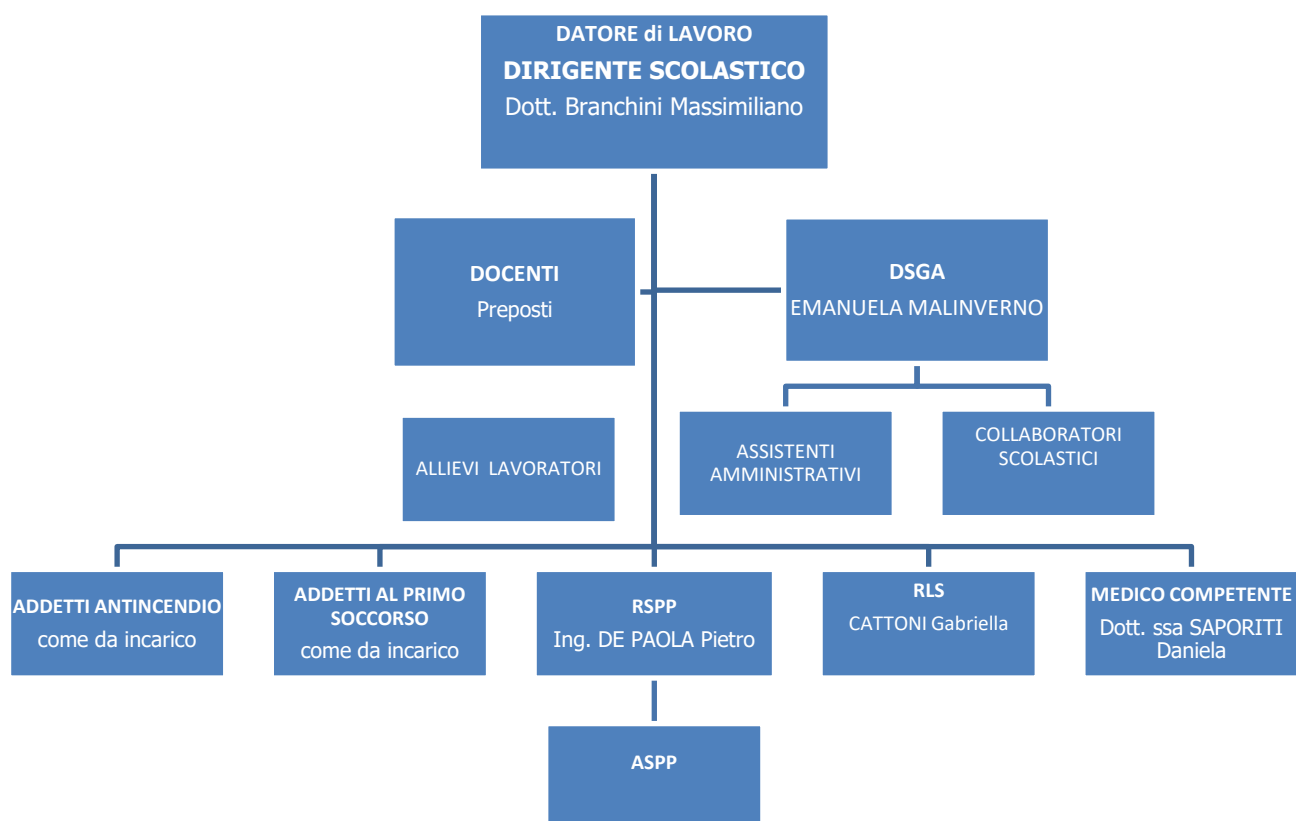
DATORE di LAVORO
DIRIGENTE SCOLASTICO
Dott. Branchini Massimiliano

DOCENTI
Preposti

DSGA
EMANUELA MALINVERNO

ALLIEVI LAVORATORI

ASSISTENTI AMMINISTRATIVI

COLLABORATORI SCOLASTICI

ADDETTI ANTINCENDIO
come da incarico

ADDETTI AL PRIMO SOCCORSO
come da incarico

RSPP
Ing. DE PAOLA Pietro

RLS
CATTONI Gabriella

MEDICO COMPETENTE
Dott. ssa SAPORITI Daniela

ASPP